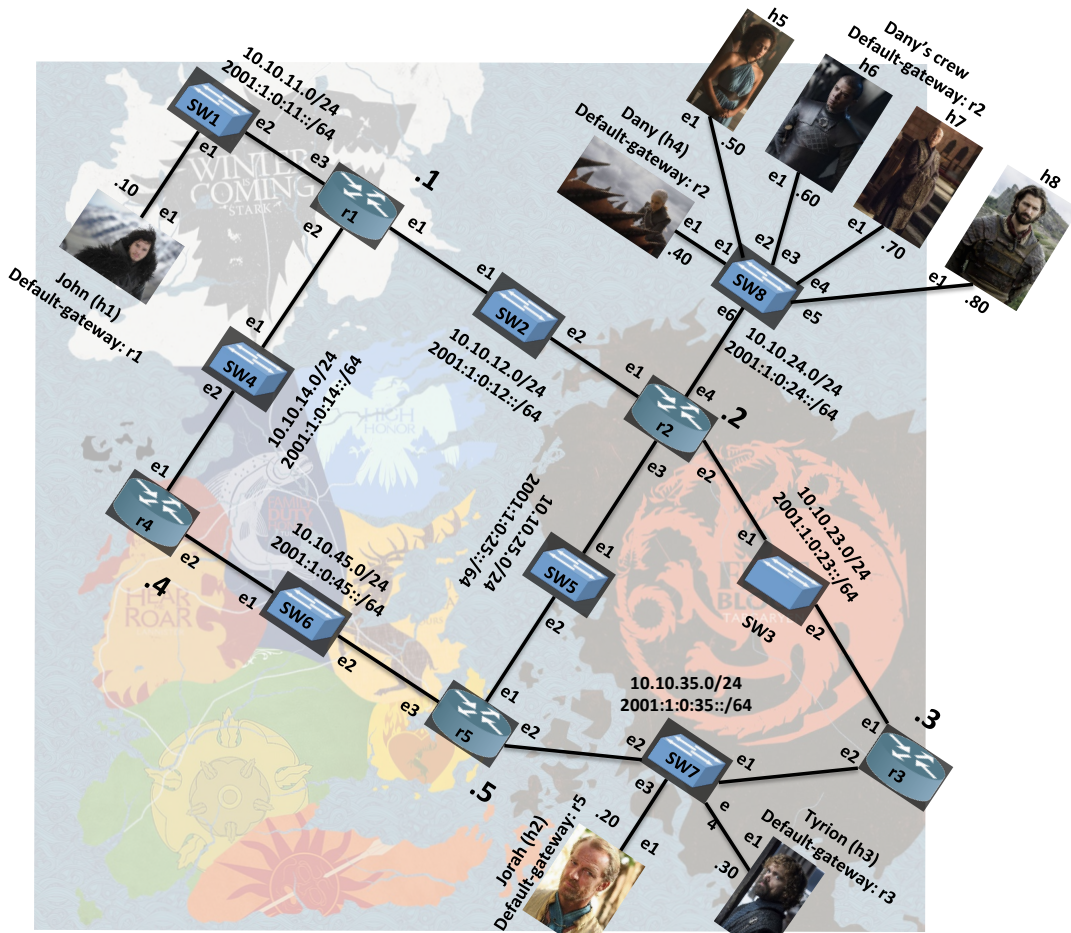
10.10.11.0/24
2001:1:0:11::/64

SW1
e2
e1
e3
.1
r1
e2
e1
.10
e1
John (h1)
Default-gateway: r1

WINTER IS COMING
STARK

h5
e1
.50
h6
Dany's crew
Default-gateway: r2
h7
Dany (h4)
Default-gateway: r2
e1
.60
e1
.70
h8
e1
.40
e1
e2
e3
e4
e1
SW8
e5
.80
e6

e1
SW2
e2
10.10.12.0/24
2001:1:0:12::/64
e1
SW4
e2
10.10.14.0/24
2001:1:0:14::/64

10.10.24.0/24
2001:1:0:24::/64
e4
e1
r2
.2
e3
e2

HIGH HONOR

e1
r4
e2
.4
10.10.45.0/24
2001:1:0:45::/64
e1
SW6
e2

10.10.25.0/24
2001:1:0:25::/64
e1
SW5
e2

HEAR ME ROAR

10.10.23.0/24
2001:1:0:23::/64
e1
SW3
e2
BLOOD

10.10.35.0/24
2001:1:0:35::/64
e1
e3
r5
e2
.5
e2
SW7
e1
e3
e
4
e1
e2
r3
.3
e1
.20
Jorah (h2)
Default-gateway: r5
e1
.30
Tyrion (h3)
Default-gateway: r3